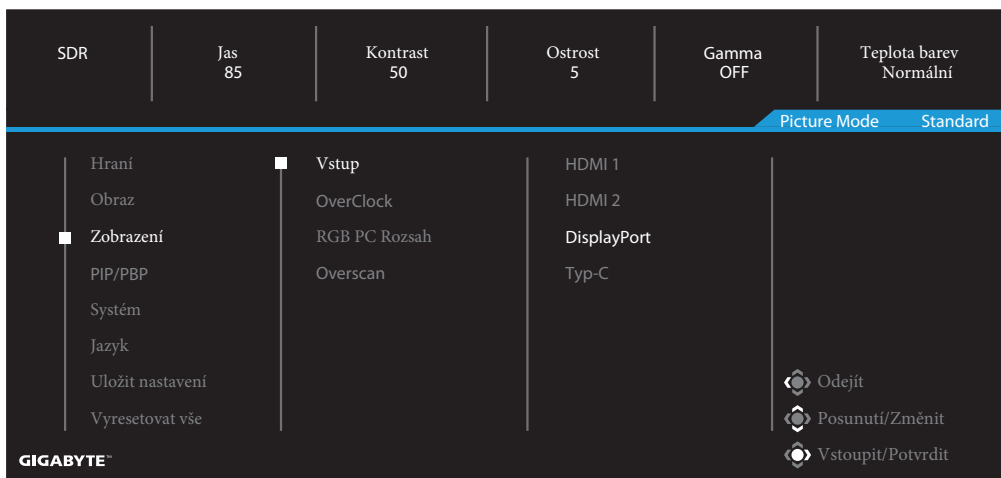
| SDR | Jas 85 | Kontrast 50 | Ostrost 5 | Gamma OFF | Teplota barev Normální |
|---|---|---|---|---|---|

Picture Mode Standard

Hraní
Obraz
Zobrazení
PIP/PBP
Systém
Jazyk
Uložit nastavení
Vyresetovat vše

Vstup
OverClock
RGB PC Rozsah
Overscan

HDMI 1
HDMI 2
DisplayPort
Typ-C

Odejít
Posunutí/Změnit
Vstoupit/Potvrdit

GIGABYTE™